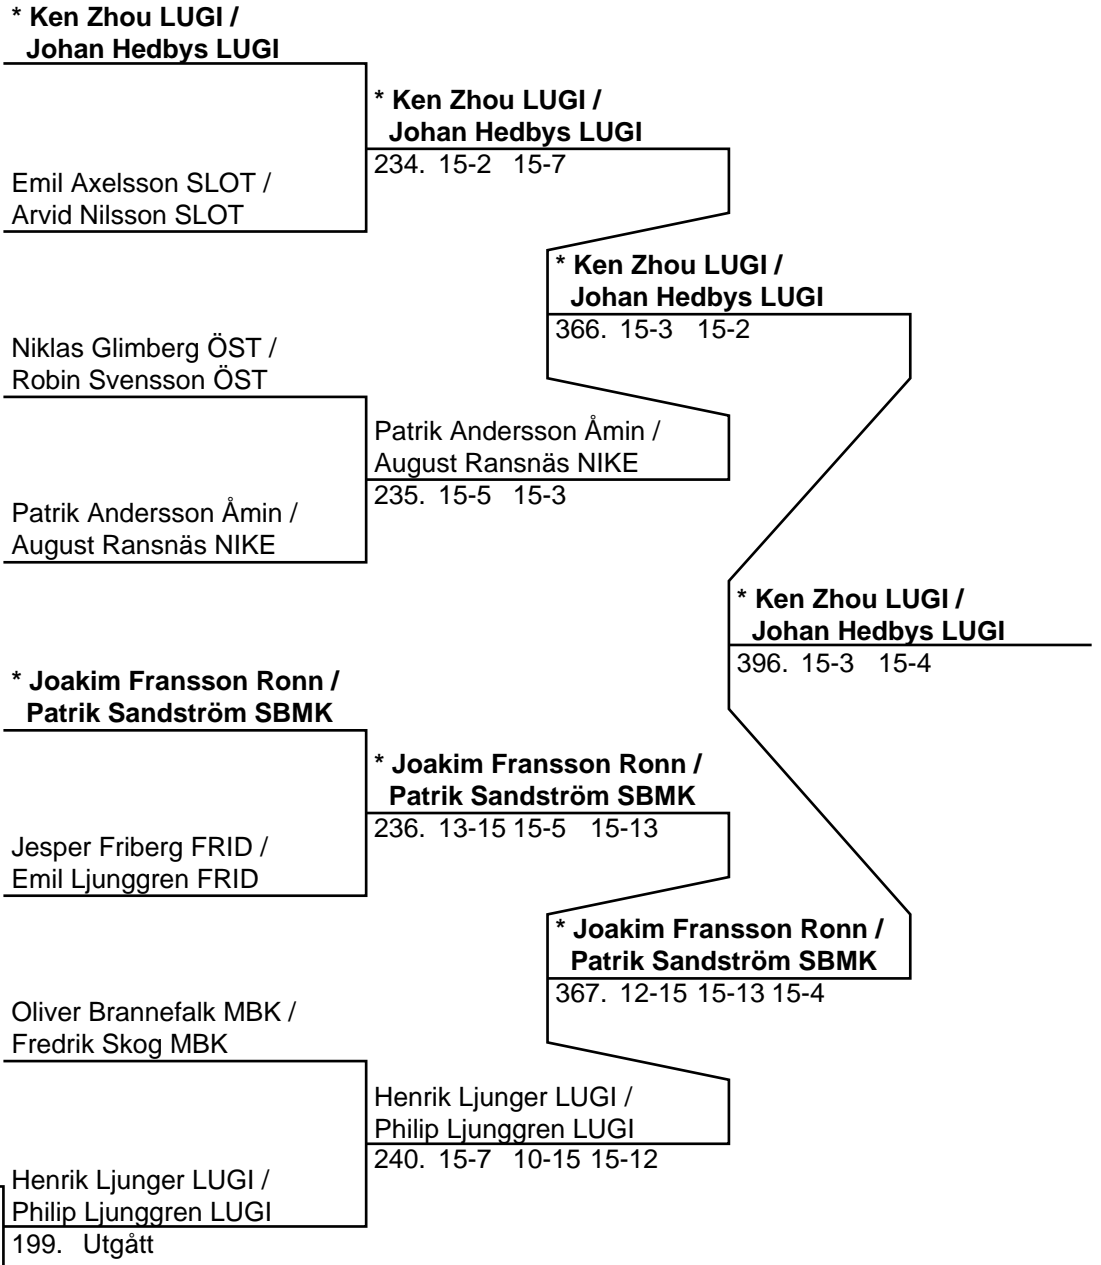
* Ken Zhou LUGI /
Johan Hedbys LUGI

Emil Axelsson SLOT /
Arvid Nilsson SLOT

* Ken Zhou LUGI /
Johan Hedbys LUGI
234. 15-2 15-7

* Ken Zhou LUGI /
Johan Hedbys LUGI
366. 15-3 15-2

Niklas Glimberg ÖST /
Robin Svensson ÖST

Patrik Andersson Åmin /
August Ransnäs NIKE

Patrik Andersson Åmin /
August Ransnäs NIKE
235. 15-5 15-3

* Ken Zhou LUGI /
Johan Hedbys LUGI
396. 15-3 15-4

* Joakim Fransson Ronn /
Patrik Sandström SBMK

Jesper Friberg FRID /
Emil Ljunggren FRID

* Joakim Fransson Ronn /
Patrik Sandström SBMK
236. 13-15 15-5 15-13

* Joakim Fransson Ronn /
Patrik Sandström SBMK
367. 12-15 15-13 15-4

Oliver Brannefalk MBK /
Fredrik Skog MBK

Henrik Ljunger LUGI /
Philip Ljunggren LUGI
199. Utgått

Henrik Ljunger LUGI /
Philip Ljunggren LUGI
240. 15-7 10-15 15-12